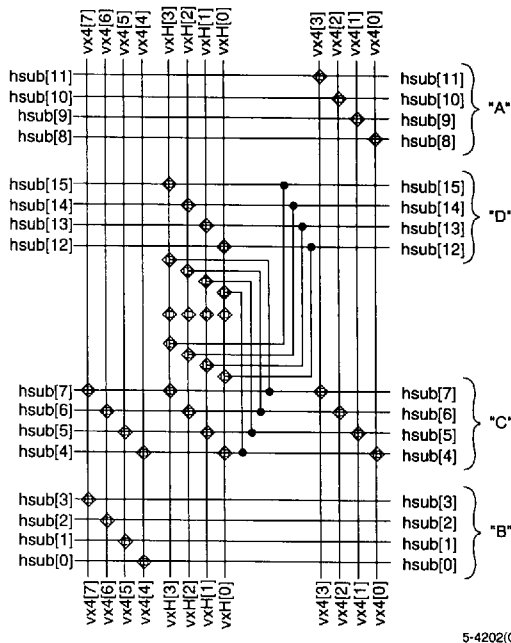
vx4[7] vx4[6] vx4[5] vx4[4] vxH[3] vxH[2] vxH[1] vxH[0] vx4[3] vx4[2] vx4[1] vx4[0]

hsub[11] hsub[11]
hsub[10] hsub[10]
hsub[9] hsub[9]
hsub[8] hsub[8]
"A"

hsub[15] hsub[15]
hsub[14] hsub[14]
hsub[13] hsub[13]
hsub[12] hsub[12]
"D"

hsub[7] hsub[7]
hsub[6] hsub[6]
hsub[5] hsub[5]
hsub[4] hsub[4]
"C"

hsub[3] hsub[3]
hsub[2] hsub[2]
hsub[1] hsub[1]
hsub[0] hsub[0]
"B"

vx4[7] vx4[6] vx4[5] vx4[4] vxH[3] vxH[2] vxH[1] vxH[0] vx4[3] vx4[2] vx4[1] vx4[0]

5-4202(0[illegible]